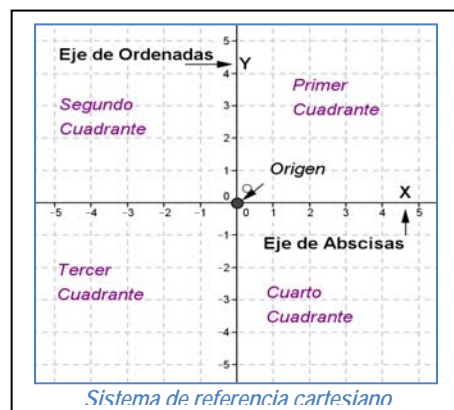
Eje de Ordenadas
Y
5
4
3
2
1
0
-1
-2
-3
-4
-5
Segundo Cuadrante
Primer Cuadrante
Origen
O
X
-5 -4 -3 -2 -1 0 1 2 3 4 5
Eje de Abscisas
Tercer Cuadrante
Cuarto Cuadrante
Sistema de referencia cartesiano